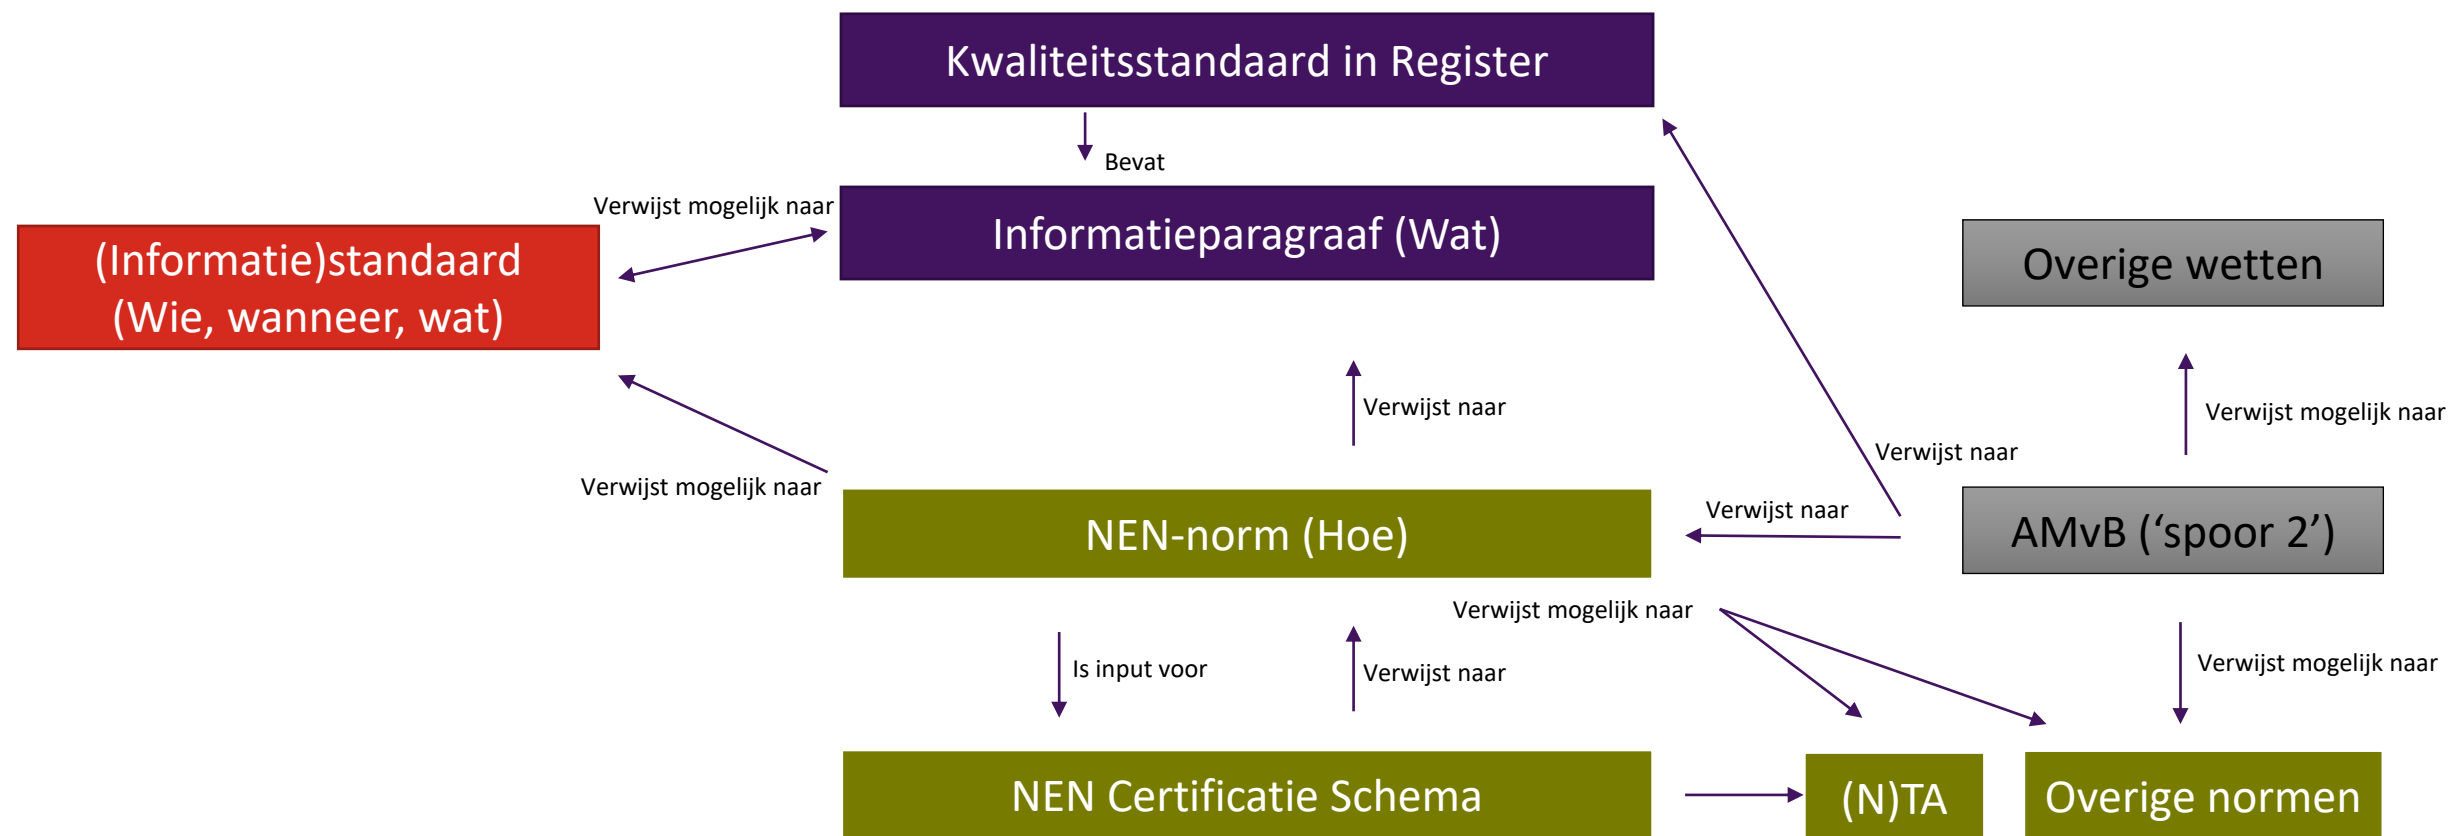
Kwaliteitsstandaard in Register

Bevat

Verwijst mogelijk naar

(Informatie)standaard (Wie, wanneer, wat)

Informatieparagraaf (Wat)

Overige wetten

Verwijst naar

Verwijst mogelijk naar

Verwijst naar

Verwijst mogelijk naar

Verwijst naar

NEN-norm (Hoe)

AMvB (‘spoor 2’)

Verwijst mogelijk naar

Is input voor

Verwijst naar

Verwijst mogelijk naar

NEN Certificatie Schema

(N)TA

Overige normen